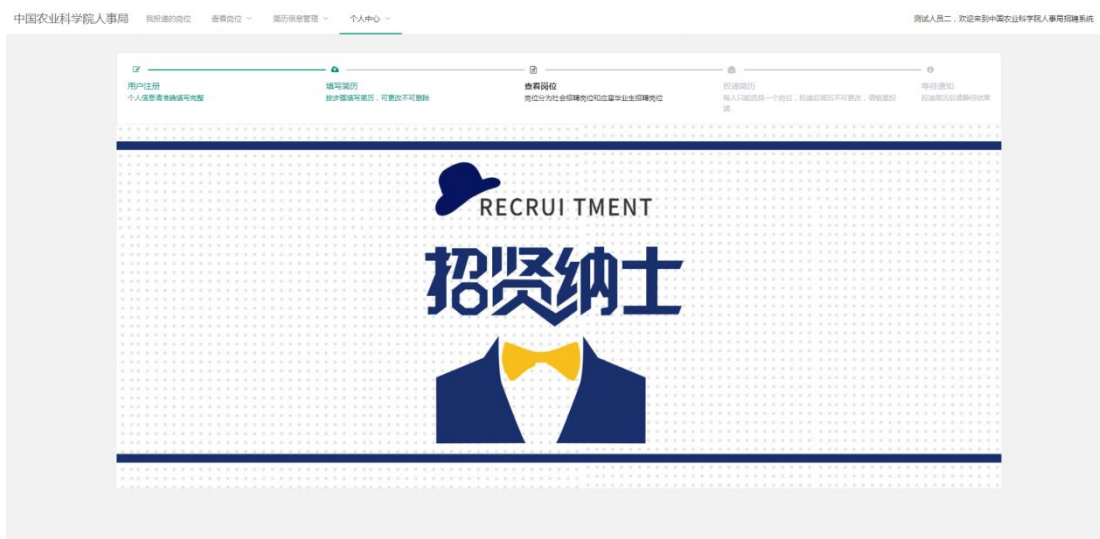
中国农业科学院人事局 我投递的岗位 查看岗位 简历信息管理 个人中心

测试人员二，欢迎来到中国农业科学院人事局招聘系统

用户注册
个人信息请准确填写完整

填写简历
按步骤填写简历，可更改不可删除

查看岗位
岗位分为社会招聘岗位和应届毕业生招聘岗位

投递简历
每人只能选择一个岗位，投递后简历不可更改，请慎重投递

等待通知
投递简历后请静待结果

RECRUI TMENT

招贤纳士